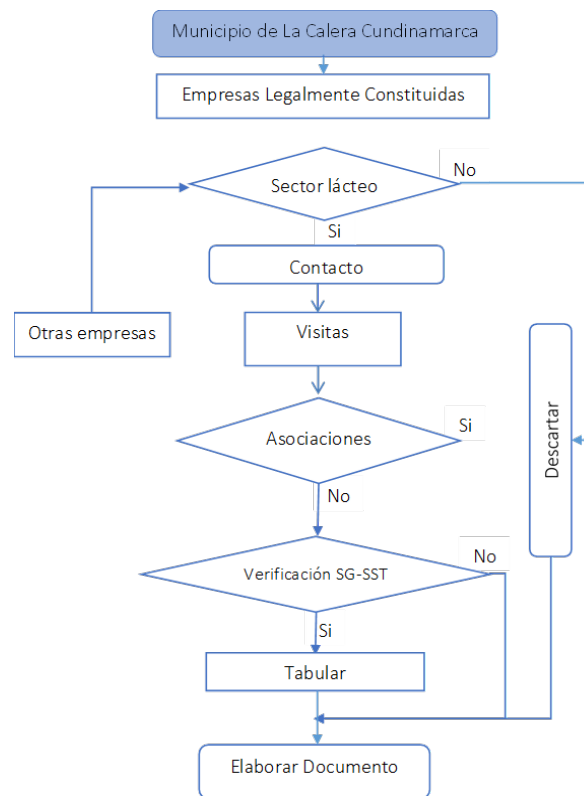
Municipio de La Calera Cundinamarca

Empresas Legalmente Constituidas

Sector lácteo

No

Si

Contacto

Otras empresas

Visitas

Descartar

Asociaciones

Si

No

Verificación SG-SST

No

Si

Tabular

Elaborar Documento